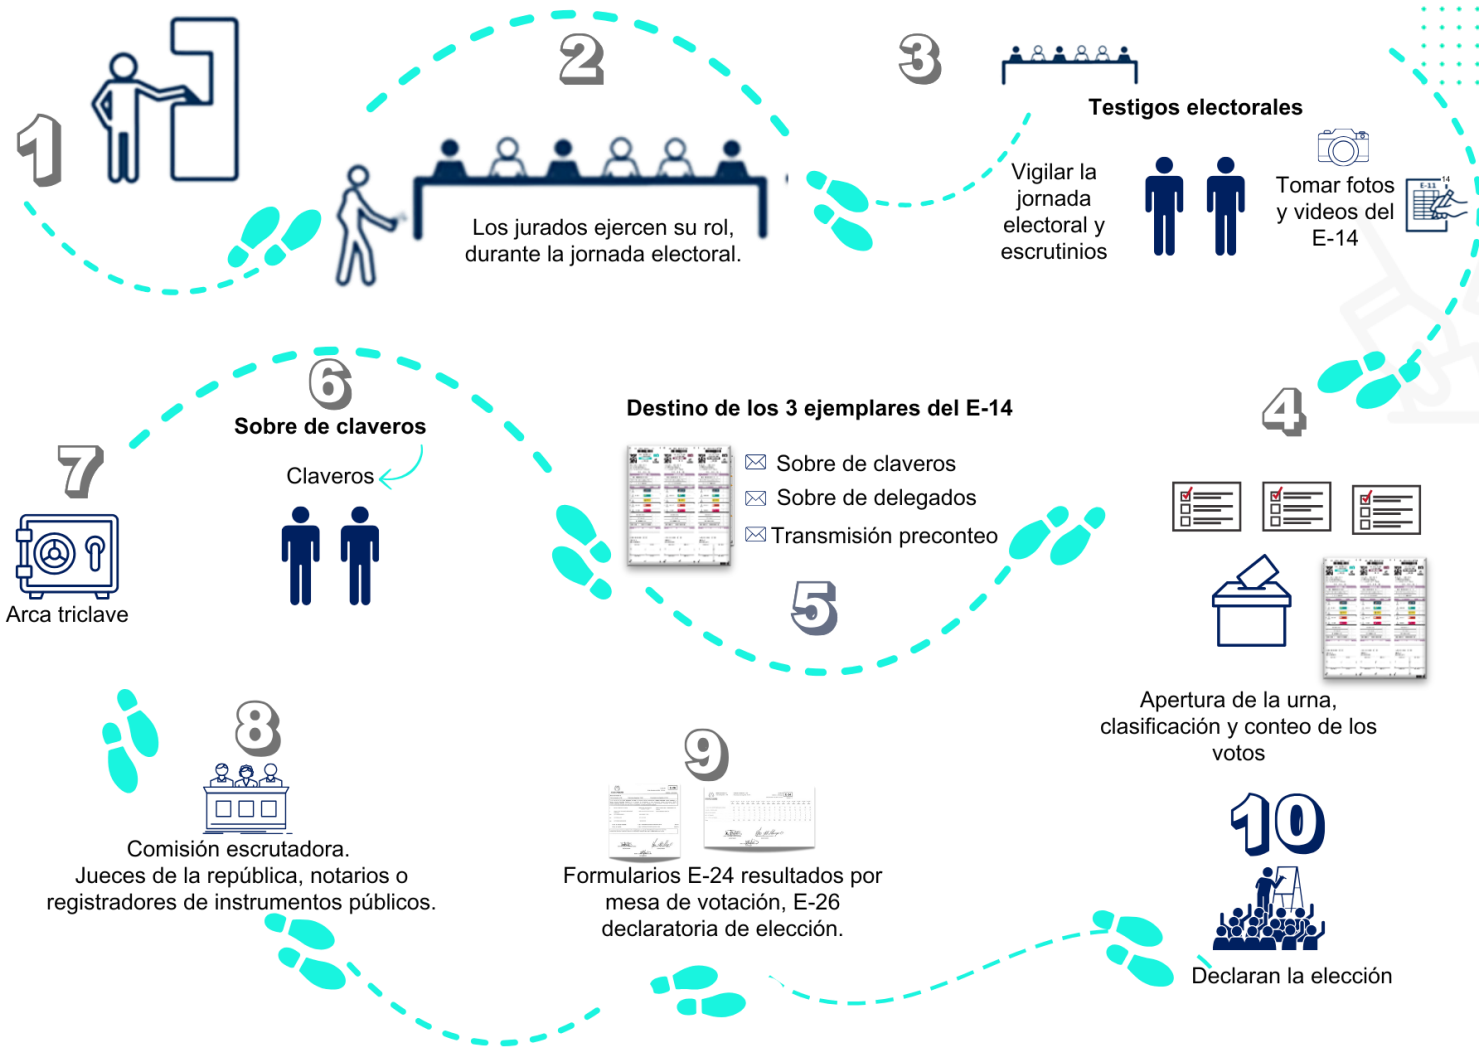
1

2

Los jurados ejercen su rol, durante la jornada electoral.

3

Testigos electorales

Vigilar la jornada electoral y escrutinios

Tomar fotos y videos del E-14

4

Apertura de la urna, clasificación y conteo de los votos

Destino de los 3 ejemplares del E-14

Sobre de claveros

Sobre de delegados

Transmisión preconteo

5

6

Sobre de claveros

Claveros

7

Arca triclave

8

Comisión escrutadora.
Jueces de la república, notarios o registradores de instrumentos públicos.

9

Formularios E-24 resultados por mesa de votación, E-26 declaratoria de elección.

10

Declaran la elección